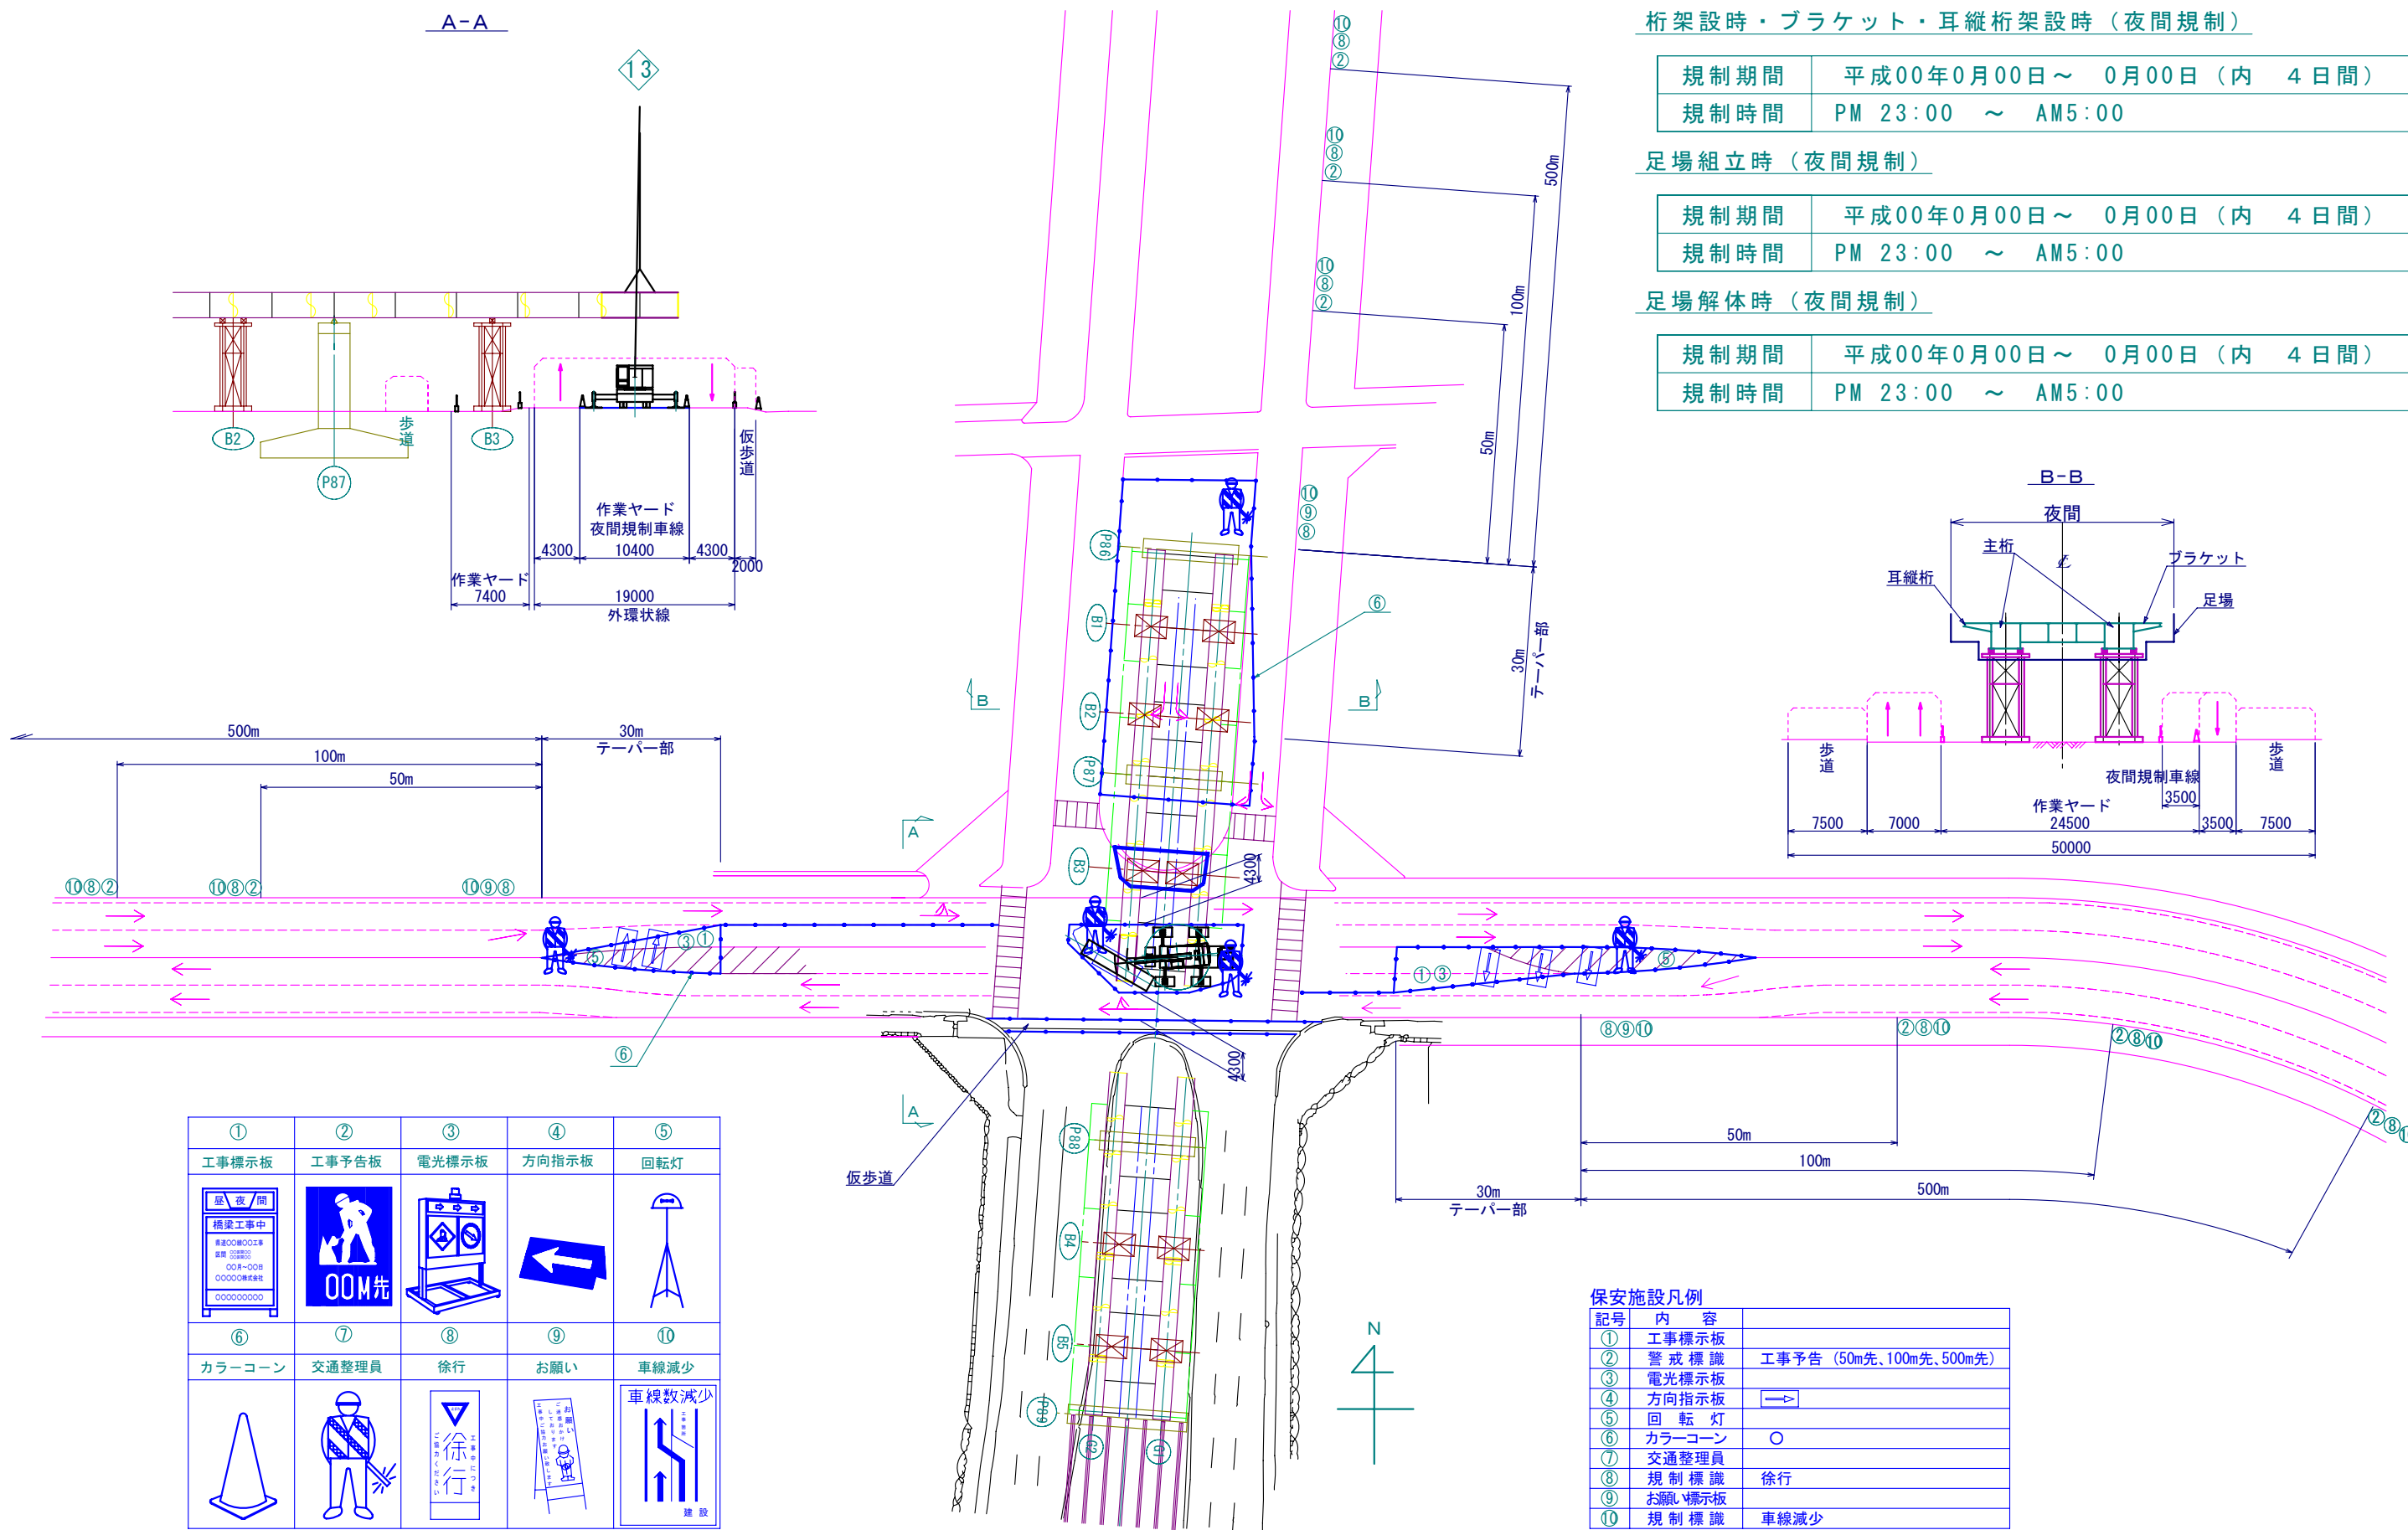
A-A

13

B2 P87 歩道 B3

仮歩道

作業ヤード
夜間規制車線

4300 10400 4300 2000

作業ヤード
7400

19000
外環状線

桁架設時・ブラケット・耳縦桁架設時（夜間規制）

| 規制期間 | 平成00年0月00日～　0月00日（内　4日間） |
|---|---|
| 規制時間 | PM 23:00　～　AM5:00 |

足場組立時（夜間規制）

| 規制期間 | 平成00年0月00日～　0月00日（内　4日間） |
|---|---|
| 規制時間 | PM 23:00　～　AM5:00 |

足場解体時（夜間規制）

| 規制期間 | 平成00年0月00日～　0月00日（内　4日間） |
|---|---|
| 規制時間 | PM 23:00　～　AM5:00 |

⑩⑧② ⑩⑧② ⑩⑧② ⑩⑨⑧

500m 100m 50m 30m テーパー部

P86 B1 B2 P87 B3 4300 ⑥

B B A A

B-B

夜間

主桁 耳縦桁 ブラケット 足場

歩道 歩道

夜間規制車線 3500

作業ヤード 24500

7500 7000 3500 7500

50000

500m 100m 50m 30m テーパー部

⑩⑧② ⑩⑧② ⑩⑨⑧

③① ⑤ ⑥ ①③ ⑤

⑧⑨⑩ ②⑧⑩ ②⑧⑩ ②⑧⑩

4300

仮歩道

P88 B4 B5 P89 G2 G1

50m 100m 500m 30m テーパー部

N

| ① | ② | ③ | ④ | ⑤ |
|---|---|---|---|---|
| 工事標示板 | 工事予告板 | 電光標示板 | 方向指示板 | 回転灯 |
| 昼 夜 間 橋梁工事中 00月~00日 00000株式会社 000000000 | 00M先 | | | |
| ⑥ | ⑦ | ⑧ | ⑨ | ⑩ |
| カラーコーン | 交通整理員 | 徐行 | お願い | 車線減少 |
| | | 徐行 | | 車線数減少 建設 |

保安施設凡例

| 記号 | 内　容 | |
|---|---|---|
| ① | 工事標示板 | |
| ② | 警戒標識 | 工事予告（50m先、100m先、500m先） |
| ③ | 電光標示板 | |
| ④ | 方向指示板 | |
| ⑤ | 回転灯 | |
| ⑥ | カラーコーン | ○ |
| ⑦ | 交通整理員 | |
| ⑧ | 規制標識 | 徐行 |
| ⑨ | お願い標示板 | |
| ⑩ | 規制標識 | 車線減少 |